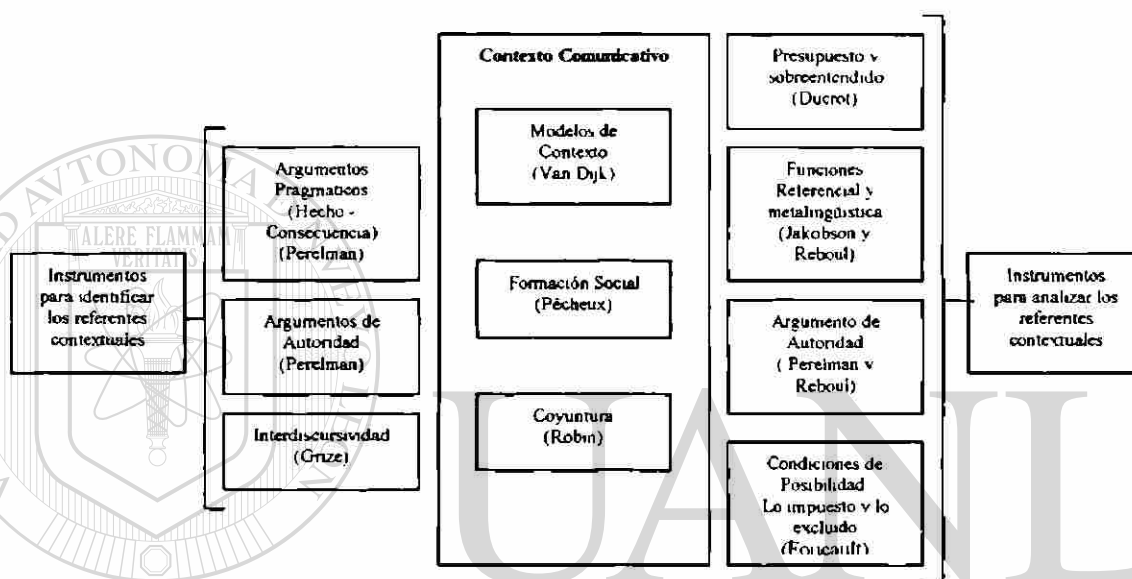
Instrumentos para identificar los referentes contextuales

Argumentos Pragmaticos (Hecho - Consecuencia) (Perelman)

Argumentos de Autoridad (Perelman)

Interdiscursividad (Grize)

Contexto Comunicativo

Modelos de Contexto (Van Dijk)

Formación Social (Pêcheux)

Coyuntura (Robin)

Presupuesto y sobreentendido (Ducrot)

Funciones Referencial y metalingüística (Jakobson y Reboul)

Argumento de Autoridad ( Perelman y Reboul)

Condiciones de Posibilidad Lo impuesto y lo excluido (Foucault)

Instrumentos para analizar los referentes contextuales

ALERE FLAMMAM VERITATIS

UANL